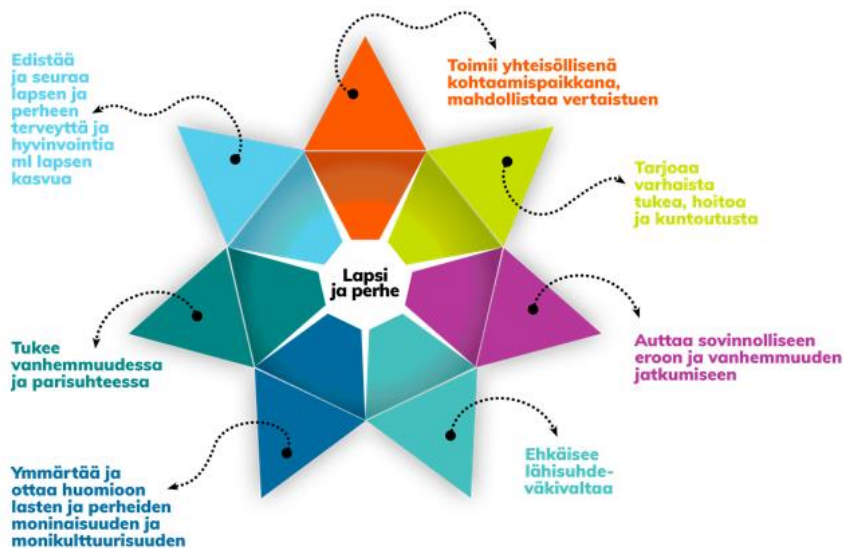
Edistää ja seuraa lapsen ja perheen terveyttä ja hyvinvointia ml lapsen kasvua

Toimii yhteisöllisenä kohtaamispaikkana, mahdollistaa vertaistuen

Tarjoaa varhaista tukea, hoitoa ja kuntoutusta

Lapsi ja perhe

Tukee vanhemmuudessa ja parisuhteessa

Auttaa sovinnolliseen eroon ja vanhemmuuden jatkumiseen

Ymmärtää ja ottaa huomioon lasten ja perheiden moninaisuuden ja monikulttuurisuuden

Ehkäisee lähisuhdeväkivaltaa